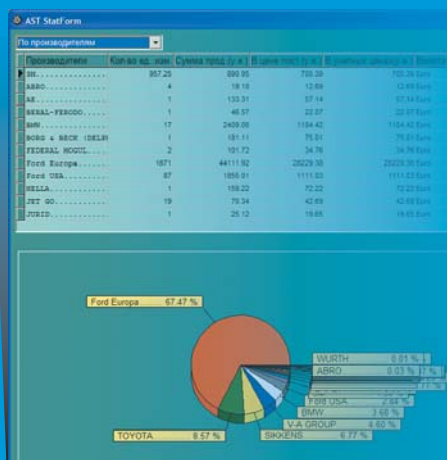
AST StatForm

По производителям

| Производители | Кол-во ед. изм. | Сумма прод. (у.е.) | В цене пост. (у.е.) | В учетных ценах (у.е.) |
|---|---|---|---|---|
| SN............ | 957.25 | 890.95 | 700.39 | 700.39 Euro |
| ABRO.......... | 4 | 18.18 | 12.69 | 12.69 Euro |
| AE............ | 1 | 133.31 | 57.14 | 57.14 Euro |
| BERAL-FERODO.. | 1 | 46.57 | 22.07 | 22.07 Euro |
| BMW........... | 17 | 2408.06 | 1164.42 | 1164.42 Euro |
| BORG & BECK (DELN | 1 | 181.11 | 75.61 | 75.61 Euro |
| FEDERAL MOGUL.. | 2 | 101.72 | 34.76 | 34.76 Euro |
| Ford Europa.... | 1871 | 44111.92 | 28229.35 | 28229.35 Euro |
| Ford USA...... | 87 | 1856.91 | 1111.03 | 1111.03 Euro |
| HELLA......... | 1 | 158.22 | 72.22 | 72.22 Euro |
| JET GO........ | 19 | 79.34 | 42.69 | 42.69 Euro |
| JURID......... | 1 | 25.12 | 19.65 | 19.65 Euro |

Ford Europa 67.47 %
WURTH 0.01 %
ABRO 0.03 %
Ford USA 2.84 %
BMW 3.68 %
V-A GROUP 4.60 %
SIKKENS 6.77 %
TOYOTA 8.57 %